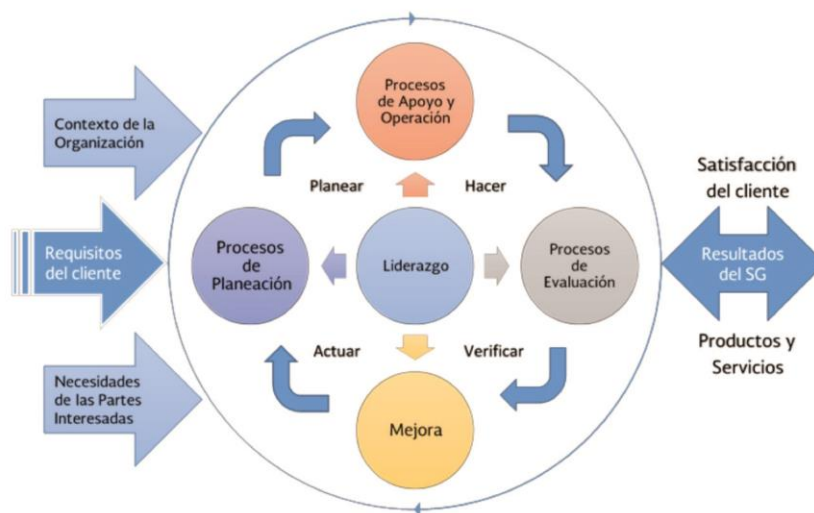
Contexto de la Organización

Requisitos del cliente

Necesidades de las Partes Interesadas

Procesos de Apoyo y Operación

Planear

Hacer

Procesos de Planeación

Liderazgo

Procesos de Evaluación

Actuar

Verificar

Mejora

Satisfacción del cliente

Resultados del SG

Productos y Servicios